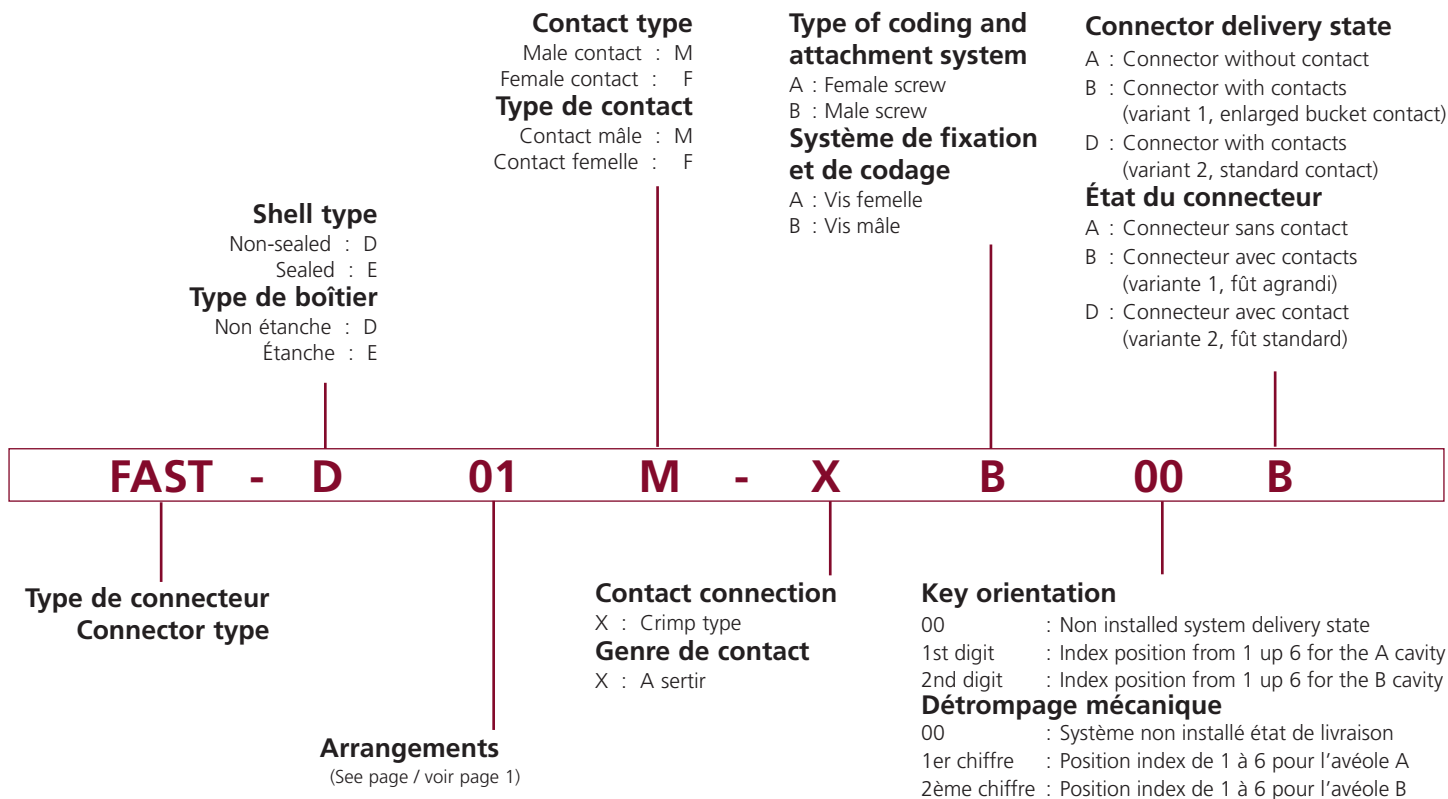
Contact type
Male contact : M
Female contact : F
Type de contact
Contact mâle : M
Contact femelle : F

Type of coding and attachment system
A : Female screw
B : Male screw
Système de fixation et de codage
A : Vis femelle
B : Vis mâle

Connector delivery state
A : Connector without contact
B : Connector with contacts (variant 1, enlarged bucket contact)
D : Connector with contacts (variant 2, standard contact)
État du connecteur
A : Connecteur sans contact
B : Connecteur avec contacts (variante 1, fût agrandi)
D : Connecteur avec contact (variante 2, fût standard)

Shell type
Non-sealed : D
Sealed : E
Type de boîtier
Non étanche : D
Étanche : E

FAST - D 01 M - X B 00 B

Type de connecteur
Connector type

Contact connection
X : Crimp type
Genre de contact
X : A sertir

Key orientation
00 : Non installed system delivery state
1st digit : Index position from 1 up 6 for the A cavity
2nd digit : Index position from 1 up 6 for the B cavity
Détrompage mécanique
00 : Système non installé état de livraison
1er chiffre : Position index de 1 à 6 pour l'avéole A
2ème chiffre : Position index de 1 à 6 pour l'avéole B

Arrangements
(See page / voir page 1)